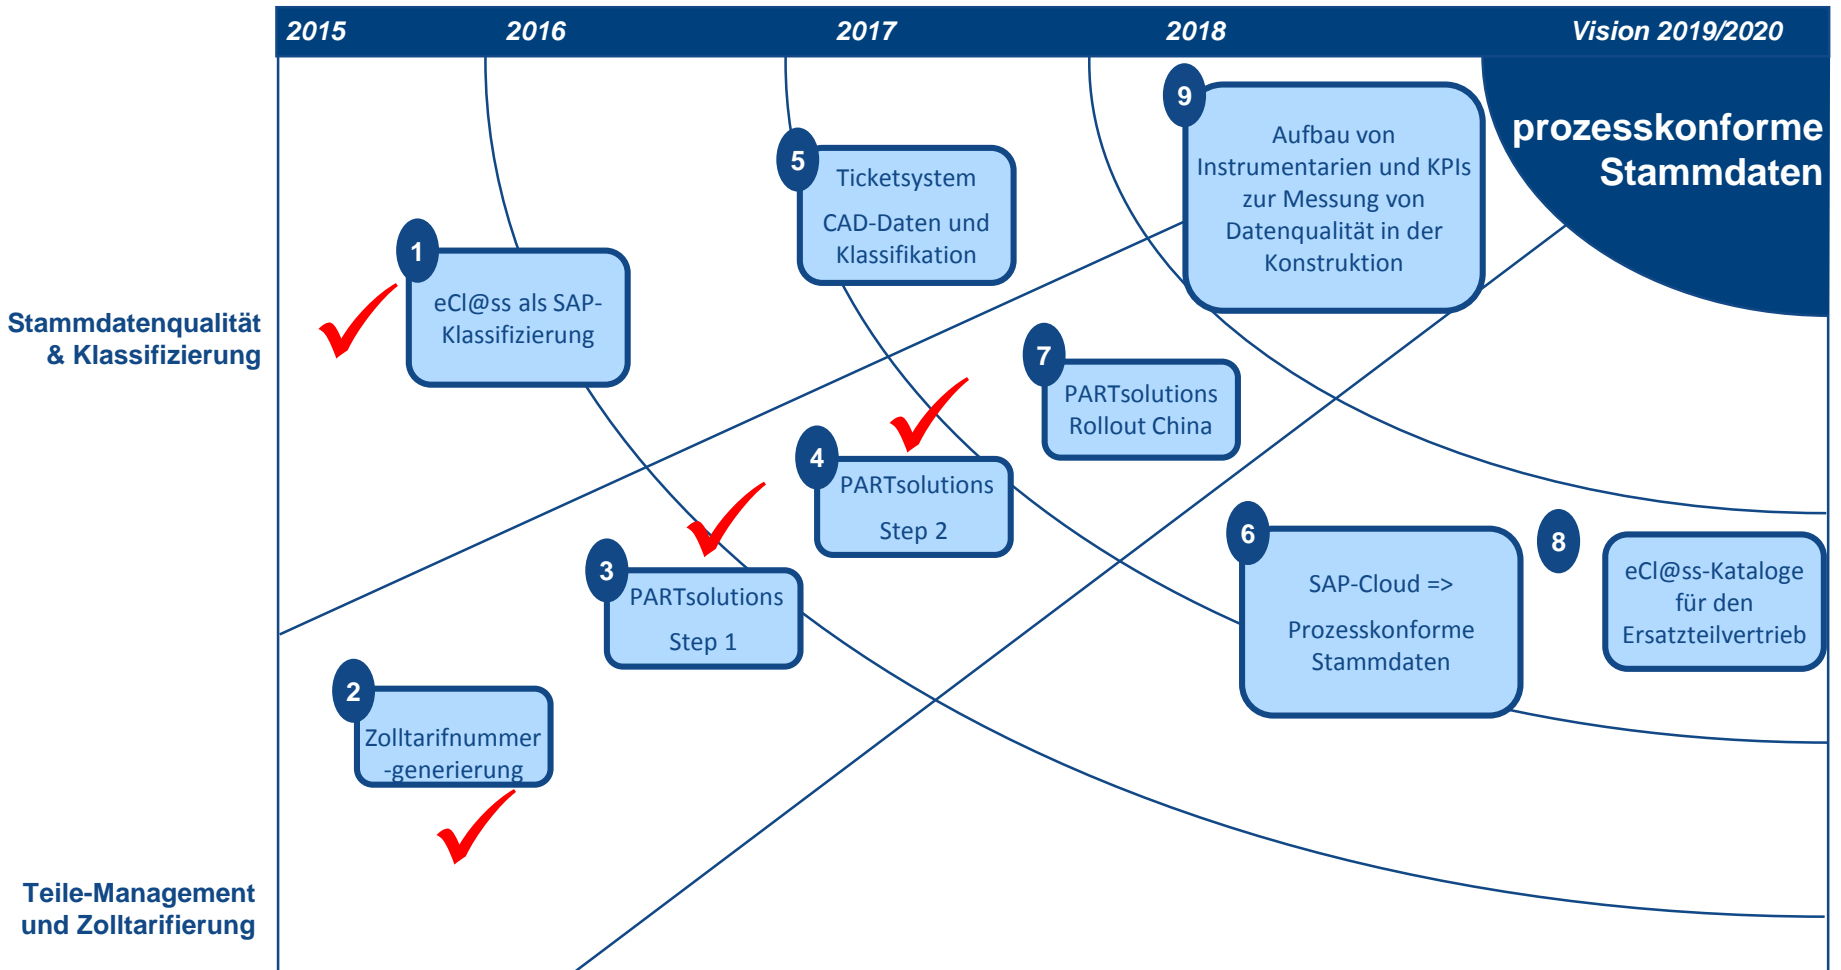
2015 2016 2017 2018 Vision 2019/2020

prozesskonforme Stammdaten

Stammdatenqualität & Klassifizierung

Teile-Management und Zolltarifierung

1
eCl@ss als SAP-Klassifizierung

2
Zolltarifnummer -generierung

3
PARTsolutions Step 1

4
PARTsolutions Step 2

5
Ticketsystem CAD-Daten und Klassifikation

6
SAP-Cloud => Prozesskonforme Stammdaten

7
PARTsolutions Rollout China

8
eCl@ss-Kataloge für den Ersatzteilvertrieb

9
Aufbau von Instrumentarien und KPIs zur Messung von Datenqualität in der Konstruktion